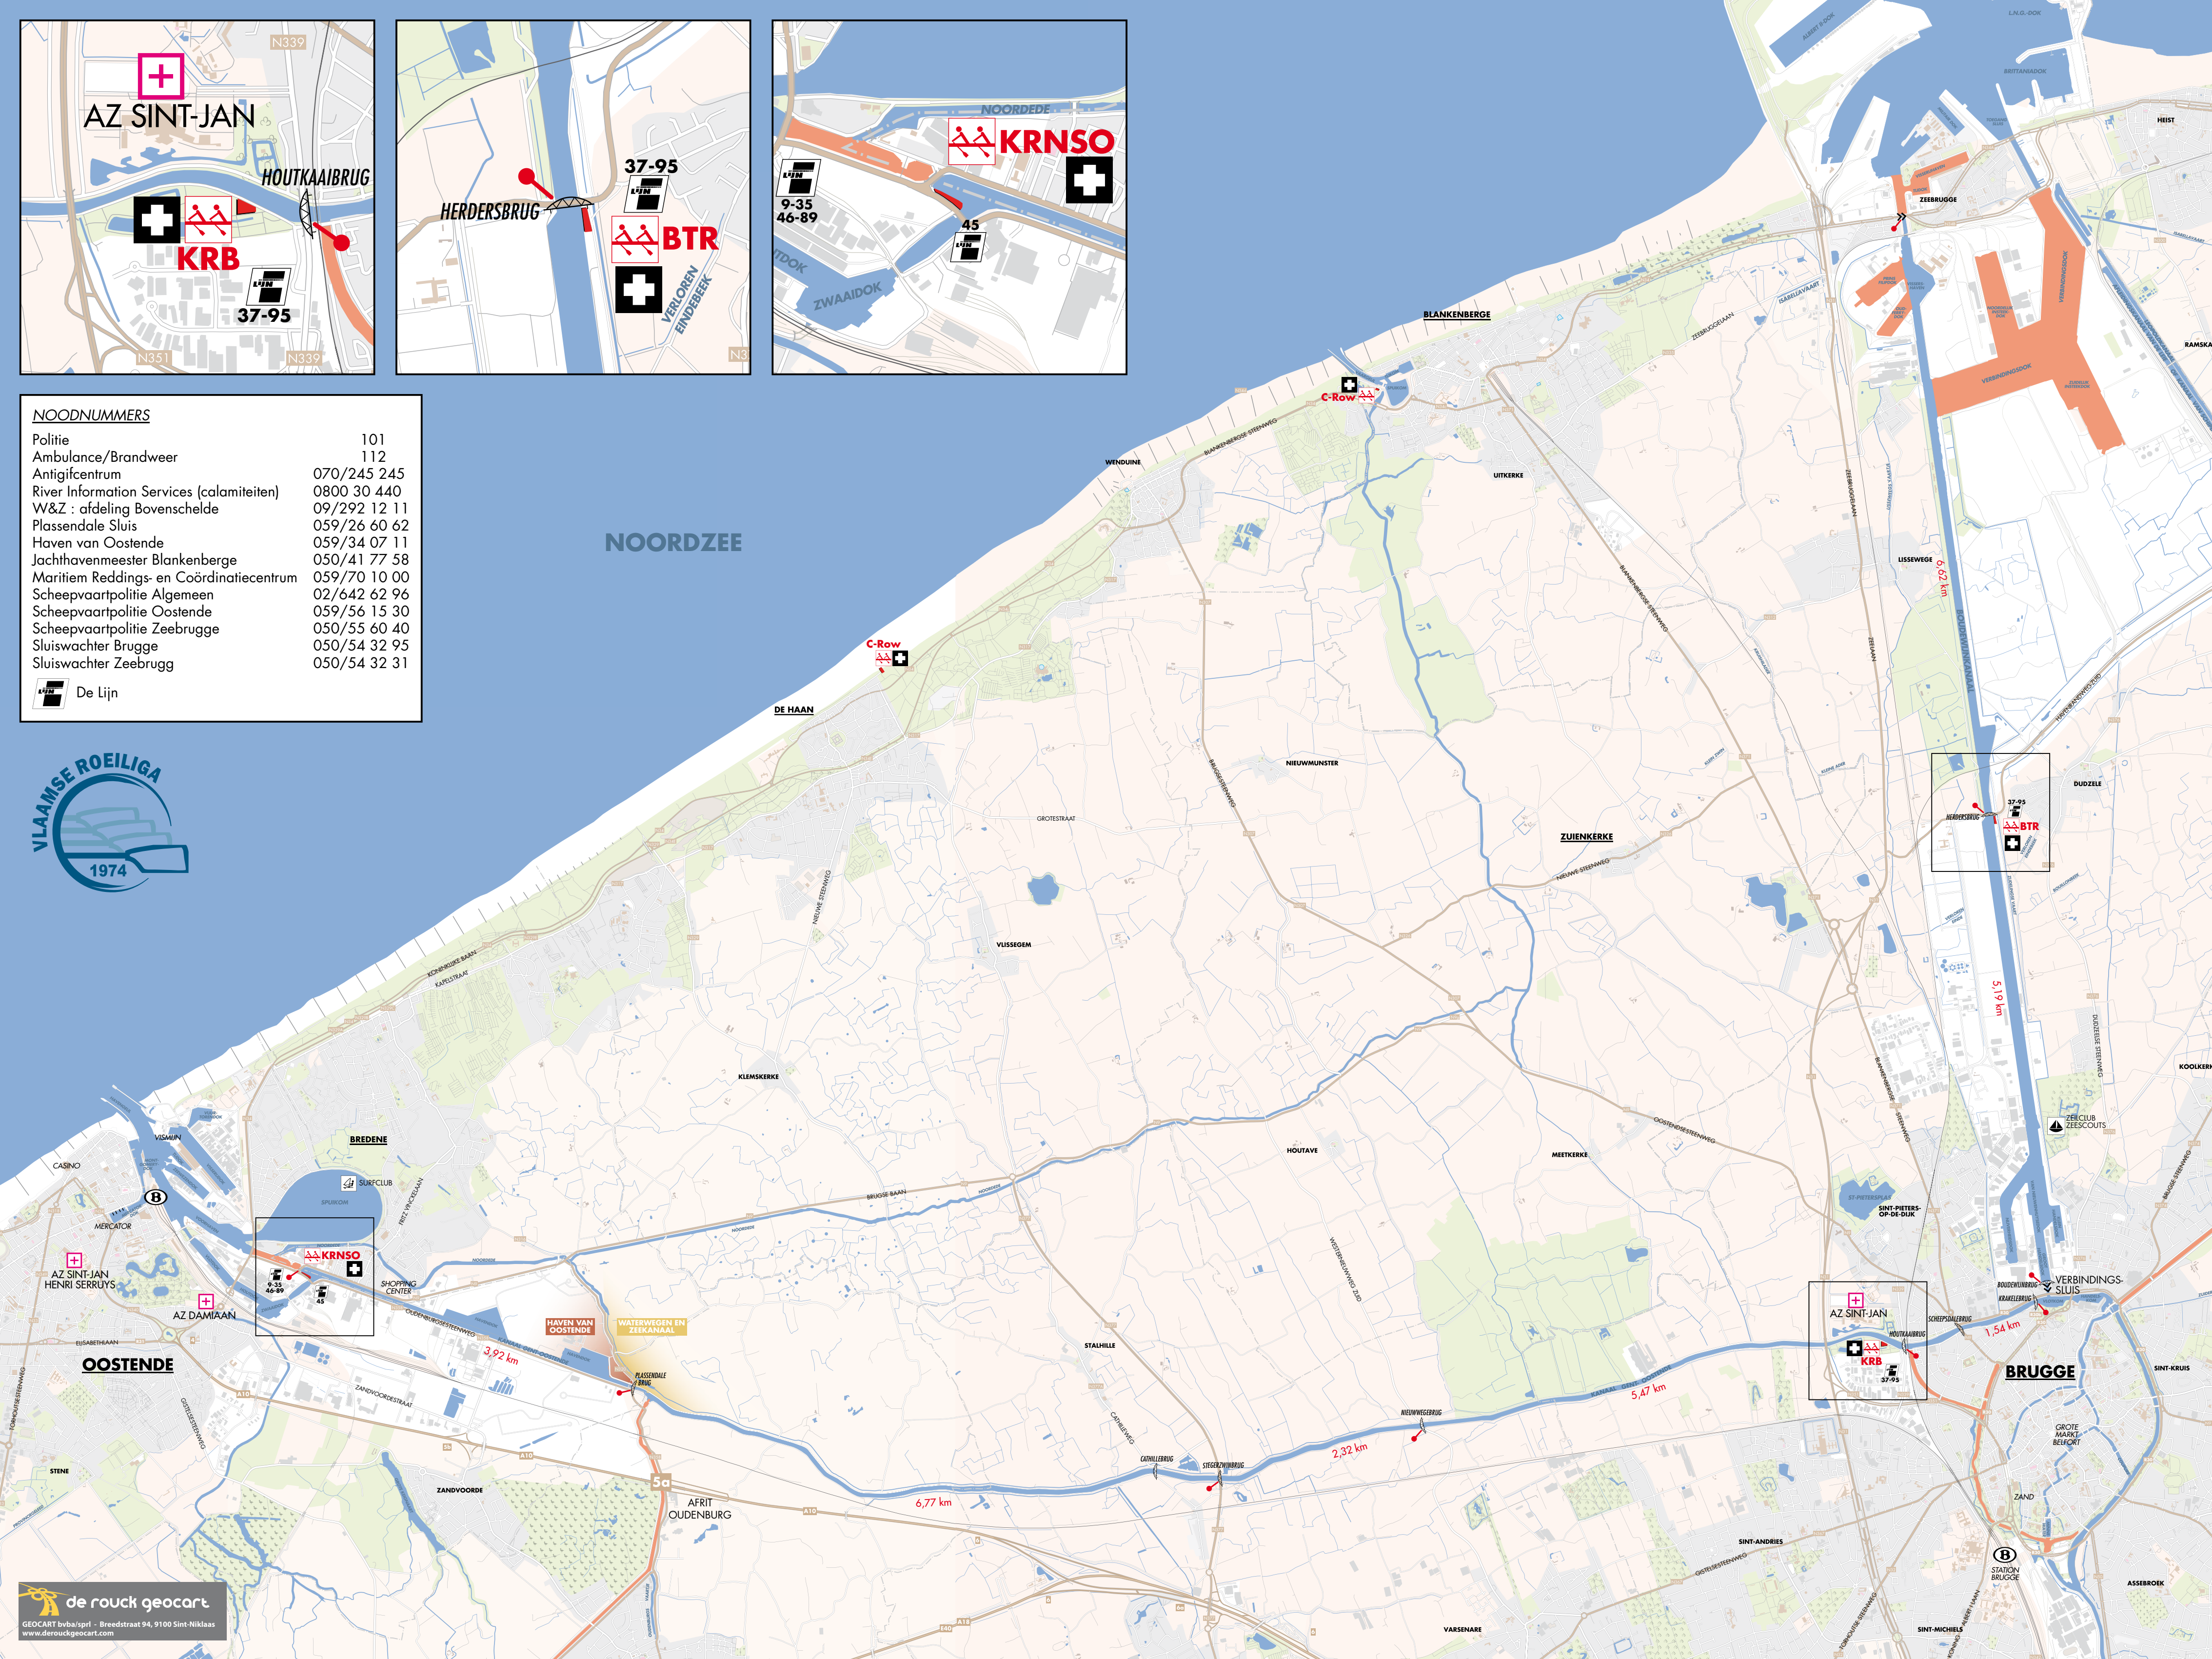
N339
AZ SINT-JAN
HOUTKAAIBRUG
KRB
LIJN
37-95
N351
N339

37-95
LIJN
HERDERSBRUG
BTR
VERLOREN EINDEBEEK
N3

NOORDEDE
KRNSO
LIJN
9-35
46-89
45
ZWAAIDOK

NOODNUMMERS

| | |
|---|---|
| Politie | 101 |
| Ambulance/Brandweer | 112 |
| Antigifcentrum | 070/245 245 |
| River Information Services (calamiteiten) | 0800 30 440 |
| W&Z : afdeling Bovenschelde | 09/292 12 11 |
| Plassendale Sluis | 059/26 60 62 |
| Haven van Oostende | 059/34 07 11 |
| Jachthavenmeester Blankenberge | 050/41 77 58 |
| Maritiem Reddings- en Coördinatiecentrum | 059/70 10 00 |
| Scheepvaartpolitie Algemeen | 02/642 62 96 |
| Scheepvaartpolitie Oostende | 059/56 15 30 |
| Scheepvaartpolitie Zeebrugge | 050/55 60 40 |
| Sluiswachter Brugge | 050/54 32 95 |
| Sluiswachter Zeebrugg | 050/54 32 31 |

De Lijn

VLAAMSE ROEILIGA
1974

NOORDZEE

HEIST
ZEEBRUGGE
BLANKENBERGE
C-Row
WENDUINE
UITKERKE
LISSEWEGE
6,62 km
BOUDEWIJNKANAAL
C-Row
DE HAAN
NIEUWMUNSTER
ZUIENKERKE
GROTESTRAAT
DUDZELE
HERDERSBRUG
37-95
BTR
VLISSEGEM
5,19 km
KLEMSKERKE
KOOLKERKE
ZEECLUB ZEESCOUTS
BREDENE
HOUTAVE
MEETKERKE
SURFCLUB
SPUIKOM
CASINO
MERCATOR
KRNSO
9-35
46-89
45
SHOPPING CENTER
SINT-PIETERS-OP-DE-DIJK
AZ SINT-JAN HENRI SERRUYS
AZ DAMIAAN
OOSTENDE
HAVEN VAN OOSTENDE
WATERWEGEN EN ZEEKANAAL
3,92 km
PLASSENDALE BRUG
STALHILLE
AZ SINT-JAN
HOUTKAAIBRUG
KRB
37-95
VERBINDINGS-SLUIS
BOUDEWIJNBRUG
KRAKELEBRUG
1,54 km
BRUGGE
SINT-KRUIS
5,47 km
NIEUWEGEBRUG
2,32 km
CATHILLEBRUG
STEENBRUGGE
GROTE MARKT BELFORT
ZAND
STENE
ZANDVOORDE
5a
AFRIT OUDENBURG
6,77 km
A10
SINT-ANDRIES
STATION BRUGGE
ASSEBROEK
VARSENARE
SINT-MICHIELS

de rouck geocart
GEOCART bvba/sprl - Breedstraat 94, 9100 Sint-Niklaas
www.derouckgeocart.com